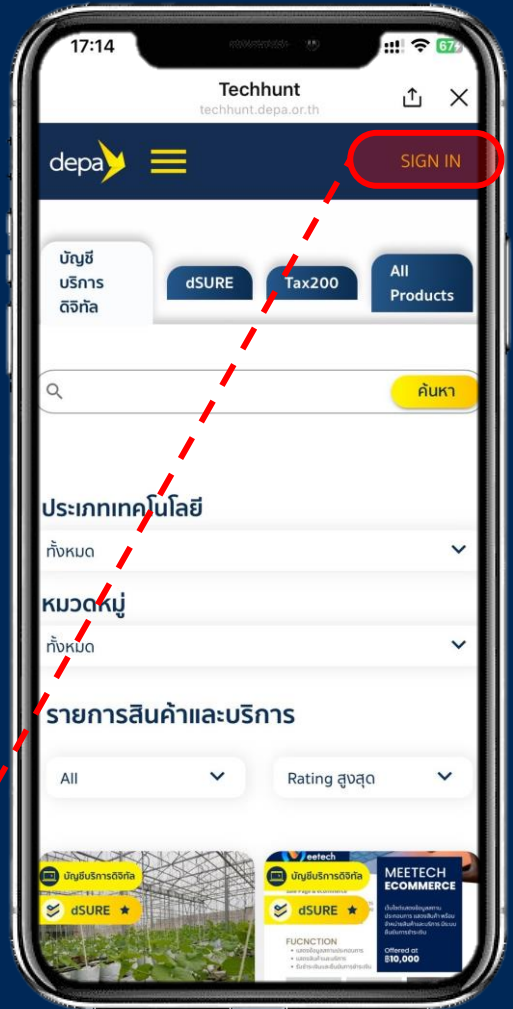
17:14

67

Techhunt
techhunt.depa.or.th

depa

SIGN IN

บัญชีบริการดิจิทัล

dSURE

Tax200

All Products

ค้นหา

ประเภทเทคโนโลยี

ทั้งหมด

หมวดหมู่

ทั้งหมด

รายการสินค้าและบริการ

All

Rating สูงสุด

บัญชีบริการดิจิทัล

dSURE

eetech

บัญชีบริการดิจิทัล

dSURE

MEETECH ECOMMERCE

FUCNCTION

Offered at ฿10,000